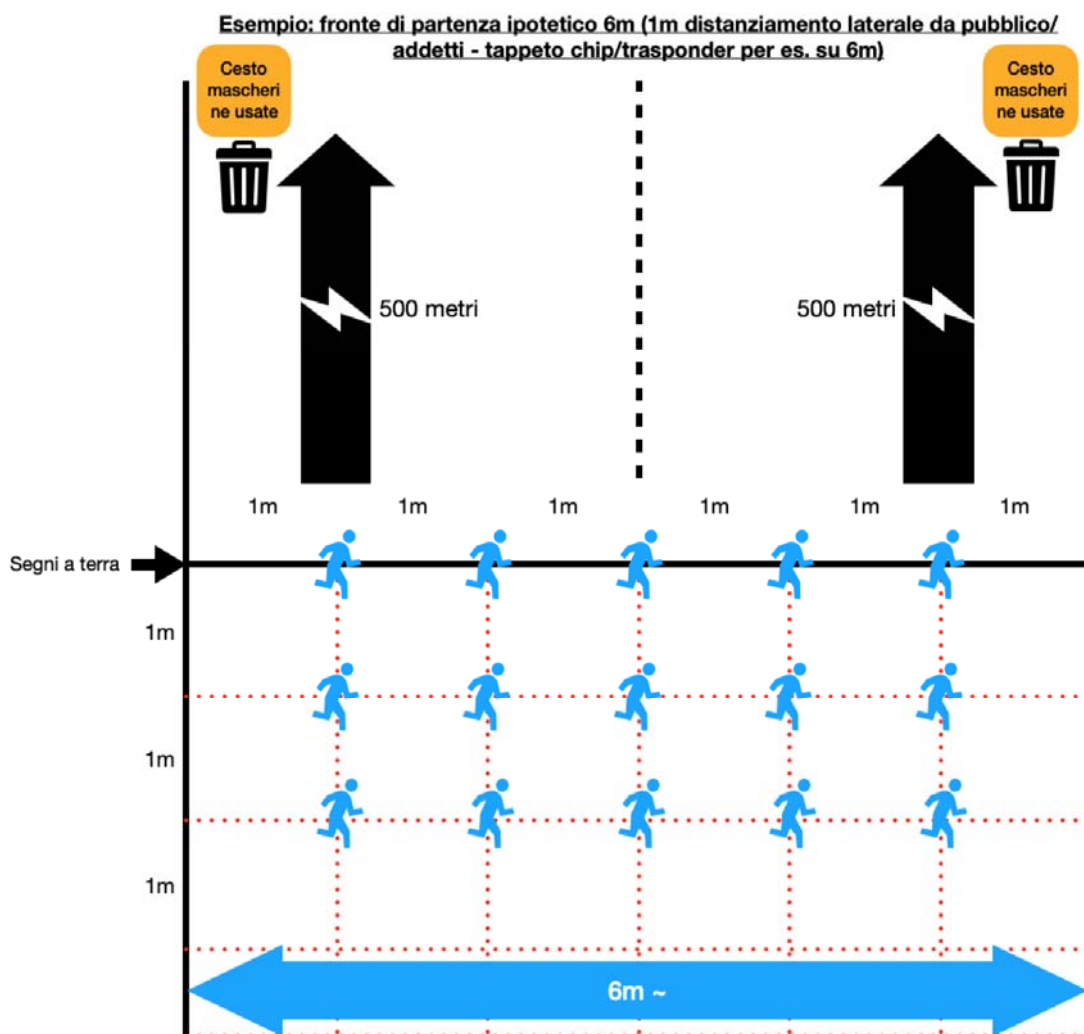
Esempio: fronte di partenza ipotetico 6m (1m distanziamento laterale da pubblico/ addetti - tappeto chip/trasponder per es. su 6m)

Cesto mascherine usate

Cesto mascherine usate

500 metri

500 metri

1m 1m 1m 1m 1m 1m

Segni a terra

1m

1m

1m

6m ~